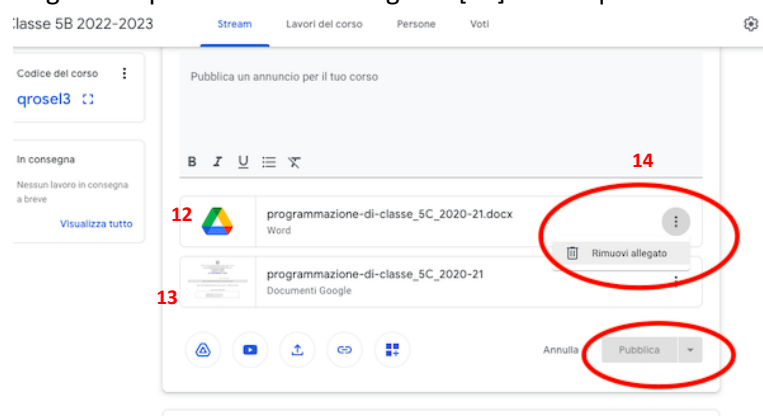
Classe 5B 2022-2023

Stream

Lavori del corso

Persone

Voti

Codice del corso

qrosel3

In consegna

Nessun lavoro in consegna a breve

Visualizza tutto

Pubblica un annuncio per il tuo corso

B I U

14

12

programmazione-di-classe_5C_2020-21.docx

Word

Rimuovi allegato

programmazione-di-classe_5C_2020-21

Documenti Google

13

Annulla

Pubblica